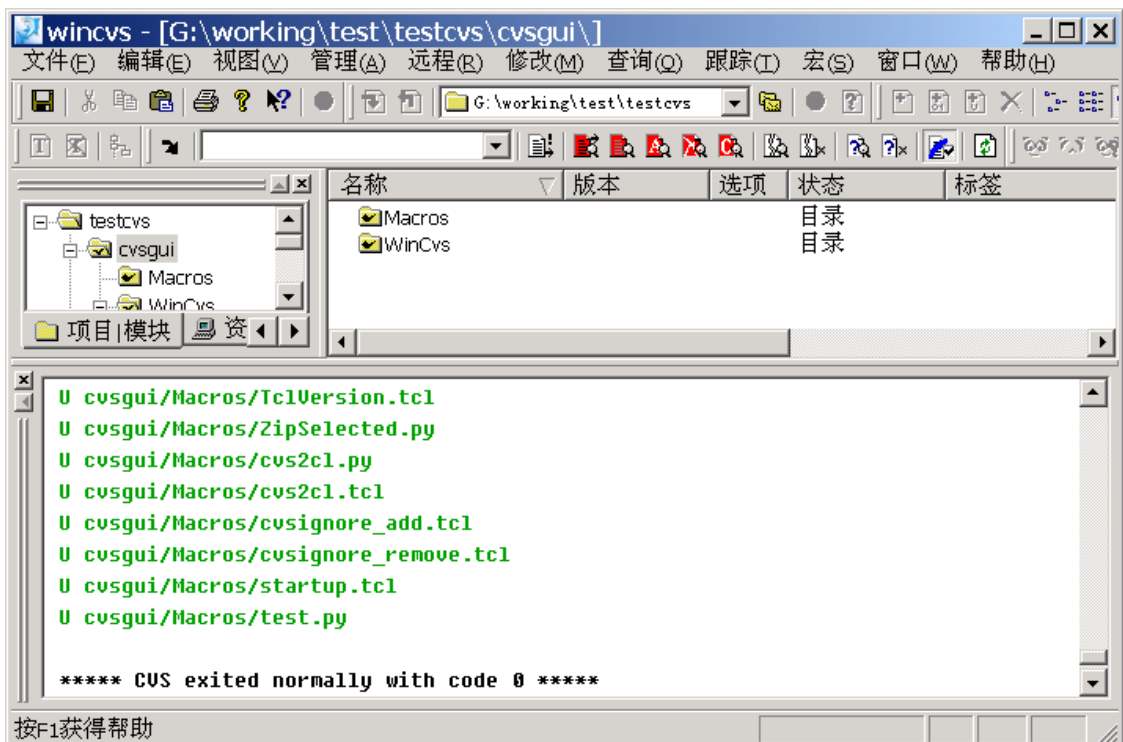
wincvs - [G:\working\test\testcvs\cvsgui\]

文件(F) 编辑(E) 视图(V) 管理(A) 远程(R) 修改(M) 查询(Q) 跟踪(T) 宏(S) 窗口(W) 帮助(H)

G:\working\test\testcvs

testcvs
cvsgui
Macros
WinCvs

项目|模块 资

| 名称 | 版本 | 选项 | 状态 | 标签 |
|---|---|---|---|---|
| Macros | | | 目录 | |
| WinCvs | | | 目录 | |

U cvsgui/Macros/TclVersion.tcl
U cvsgui/Macros/ZipSelected.py
U cvsgui/Macros/cvs2cl.py
U cvsgui/Macros/cvs2cl.tcl
U cvsgui/Macros/cvsignore_add.tcl
U cvsgui/Macros/cvsignore_remove.tcl
U cvsgui/Macros/startup.tcl
U cvsgui/Macros/test.py

***** CVS exited normally with code 0 *****

按F1获得帮助